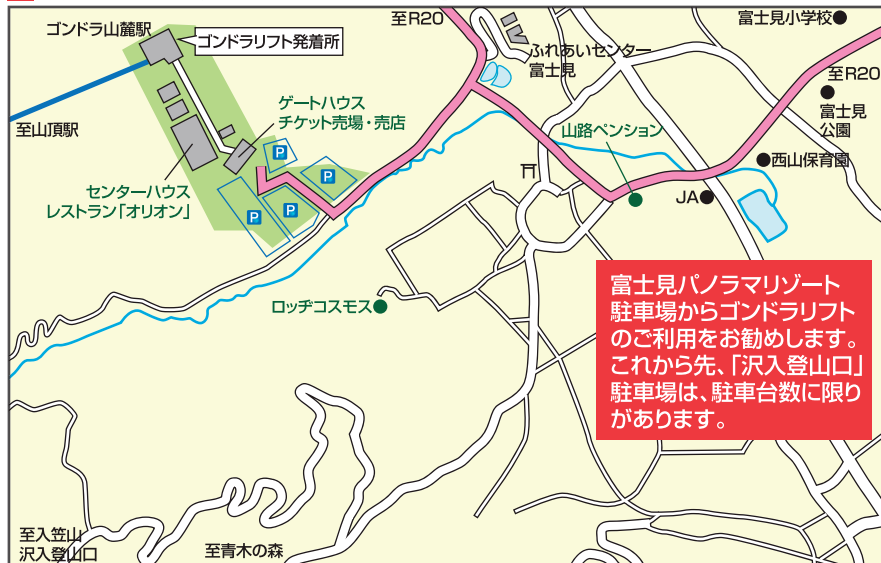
ゴンドラ山麓駅

ゴンドラリフト発着所

至山頂駅

ゲートハウス
チケット売場・売店

センターハウス
レストラン「オリオン」

P

P

P

P

至R20

ふれあいセンター
富士見

富士見小学校

至R20

富士見
公園

山路ペンション

西山保育園

JA

ロッヂコスモス

富士見パノラマリゾート駐車場からゴンドラリフトのご利用をお勧めします。これから先、「沢入登山口」駐車場は、駐車台数に限りがあります。

至入笠山
沢入登山口

至青木の森